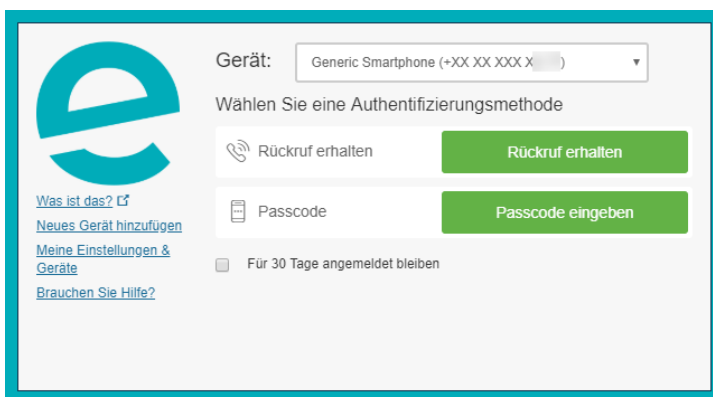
Was ist das?
Neues Gerät hinzufügen
Meine Einstellungen & Geräte
Brauchen Sie Hilfe?

Gerät: Generic Smartphone (+XX XX XXX X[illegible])

Wählen Sie eine Authentifizierungsmethode

Rückruf erhalten | Rückruf erhalten

Passcode | Passcode eingeben

Für 30 Tage angemeldet bleiben